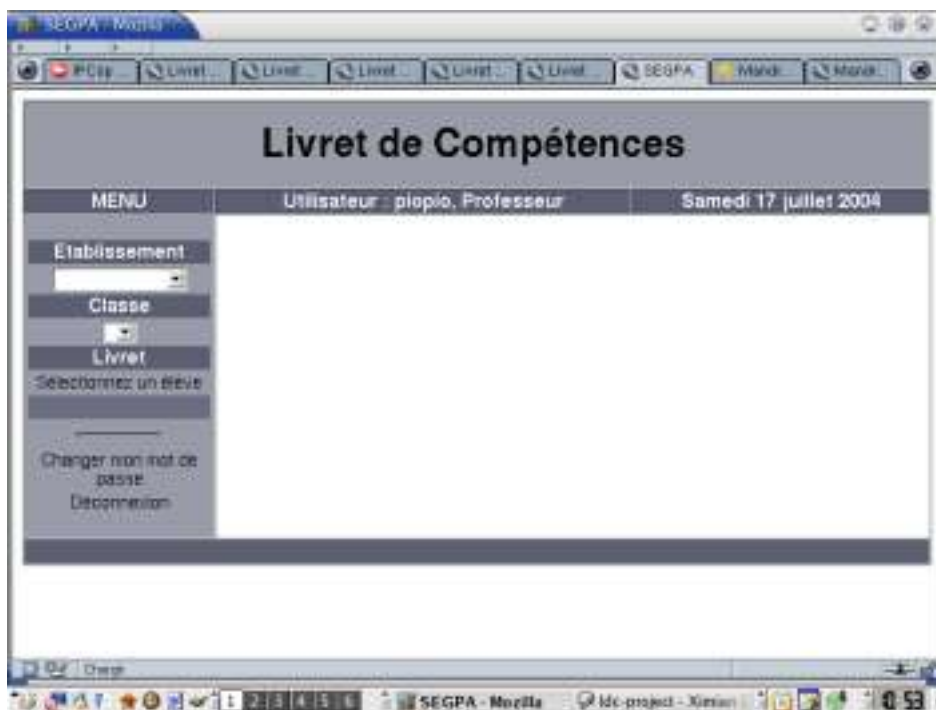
SEGPA - Mozilla

PCtip | Livret... | Livret... | Livret... | Livret... | Livret... | SEGPA | Mandr... | Mandr...

Livret de Compétences

MENU | Utilisateur : piopio, Professeur | Samedi 17 juillet 2004

Etablissement

Classe

Livret

Sélectionnez un élève

Changer mon mot de passe

Déconnexion

Charge

1 2 3 4 5 6 SEGPA - Mozilla ldc-project - Ximian 0:53